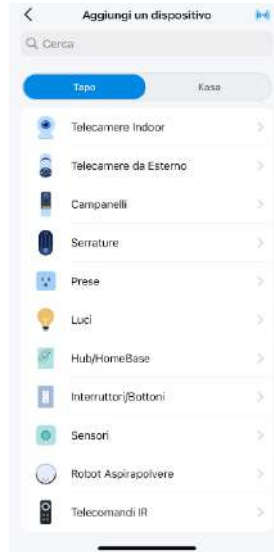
Aggiungi un dispositivo

Cerca

Tapo

Kasa

Telecamere Indoor

Telecamere da Esterno

Campanelli

Serrature

Prese

Luci

Hub/HomeBase

Interruttori/Bottoni

Sensori

Robot Aspirapolvere

Telecomandi IR